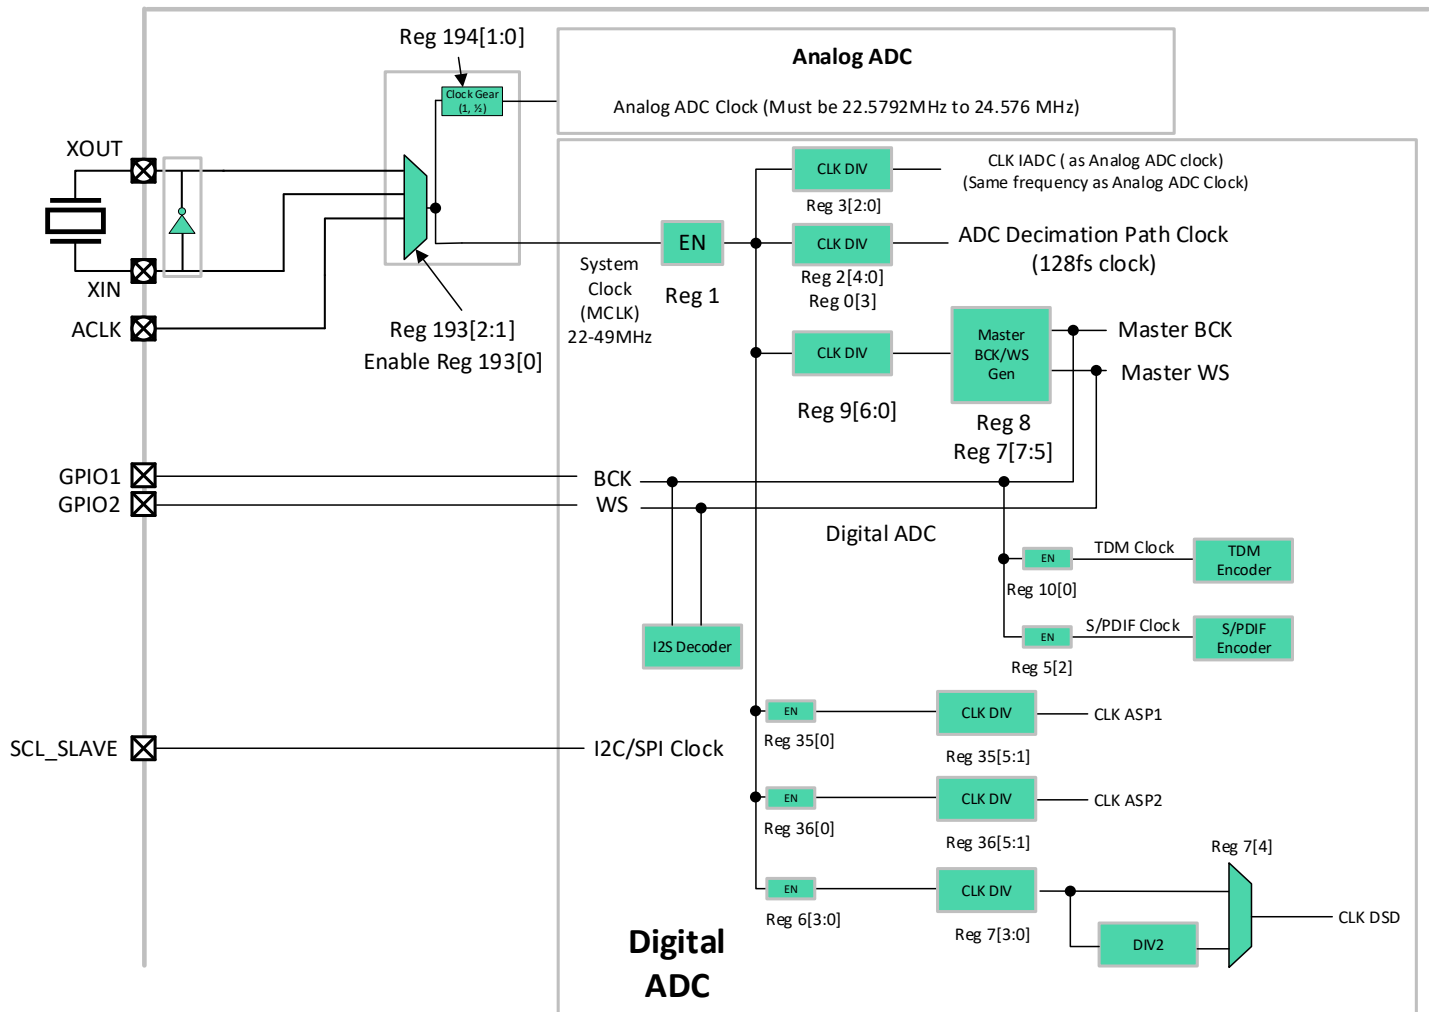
Reg 194[1:0]

Clock Gear (1, ½)

Analog ADC

Analog ADC Clock (Must be 22.5792MHz to 24.576 MHz)

XOUT

XIN

ACLK

Reg 193[2:1]
Enable Reg 193[0]

System Clock (MCLK) 22-49MHz

EN

Reg 1

CLK DIV

Reg 3[2:0]

CLK IADC ( as Analog ADC clock)
(Same frequency as Analog ADC Clock)

CLK DIV

Reg 2[4:0]
Reg 0[3]

ADC Decimation Path Clock
(128fs clock)

CLK DIV

Reg 9[6:0]

Master BCK/WS Gen

Reg 8
Reg 7[7:5]

Master BCK

Master WS

GPIO1

GPIO2

BCK

WS

Digital ADC

EN

TDM Clock

TDM Encoder

Reg 10[0]

EN

S/PDIF Clock

S/PDIF Encoder

Reg 5[2]

I2S Decoder

EN

Reg 35[0]

CLK DIV

Reg 35[5:1]

CLK ASP1

SCL_SLAVE

I2C/SPI Clock

EN

Reg 36[0]

CLK DIV

Reg 36[5:1]

CLK ASP2

Reg 7[4]

EN

Reg 6[3:0]

CLK DIV

Reg 7[3:0]

DIV2

CLK DSD

Digital ADC